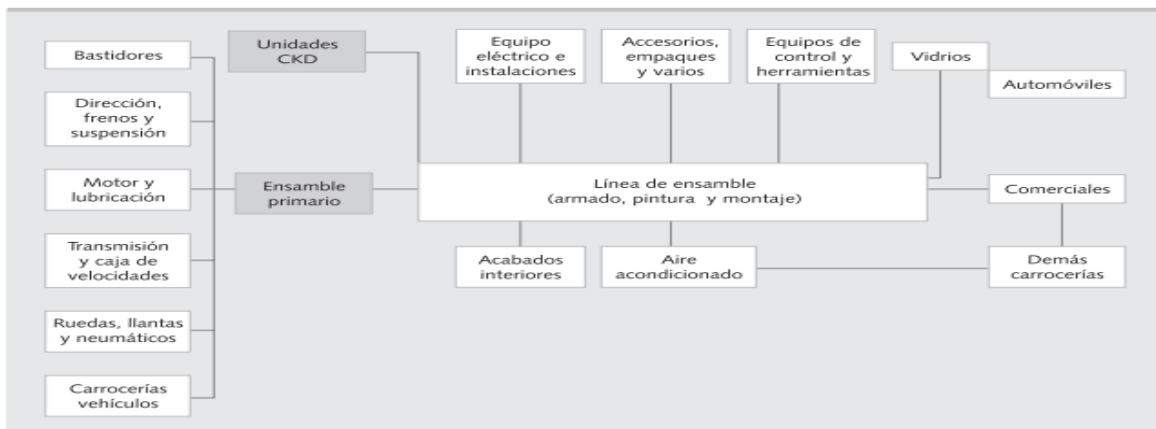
Bastidores

Dirección, frenos y suspensión

Motor y lubricación

Transmisión y caja de velocidades

Ruedas, llantas y neumáticos

Carrocerías vehículos

Unidades CKD

Ensamble primario

Equipo eléctrico e instalaciones

Accesorios, empaques y varios

Equipos de control y herramientas

Vidrios

Automóviles

Línea de ensamble (armado, pintura y montaje)

Comerciales

Acabados interiores

Aire acondicionado

Demás carrocerías